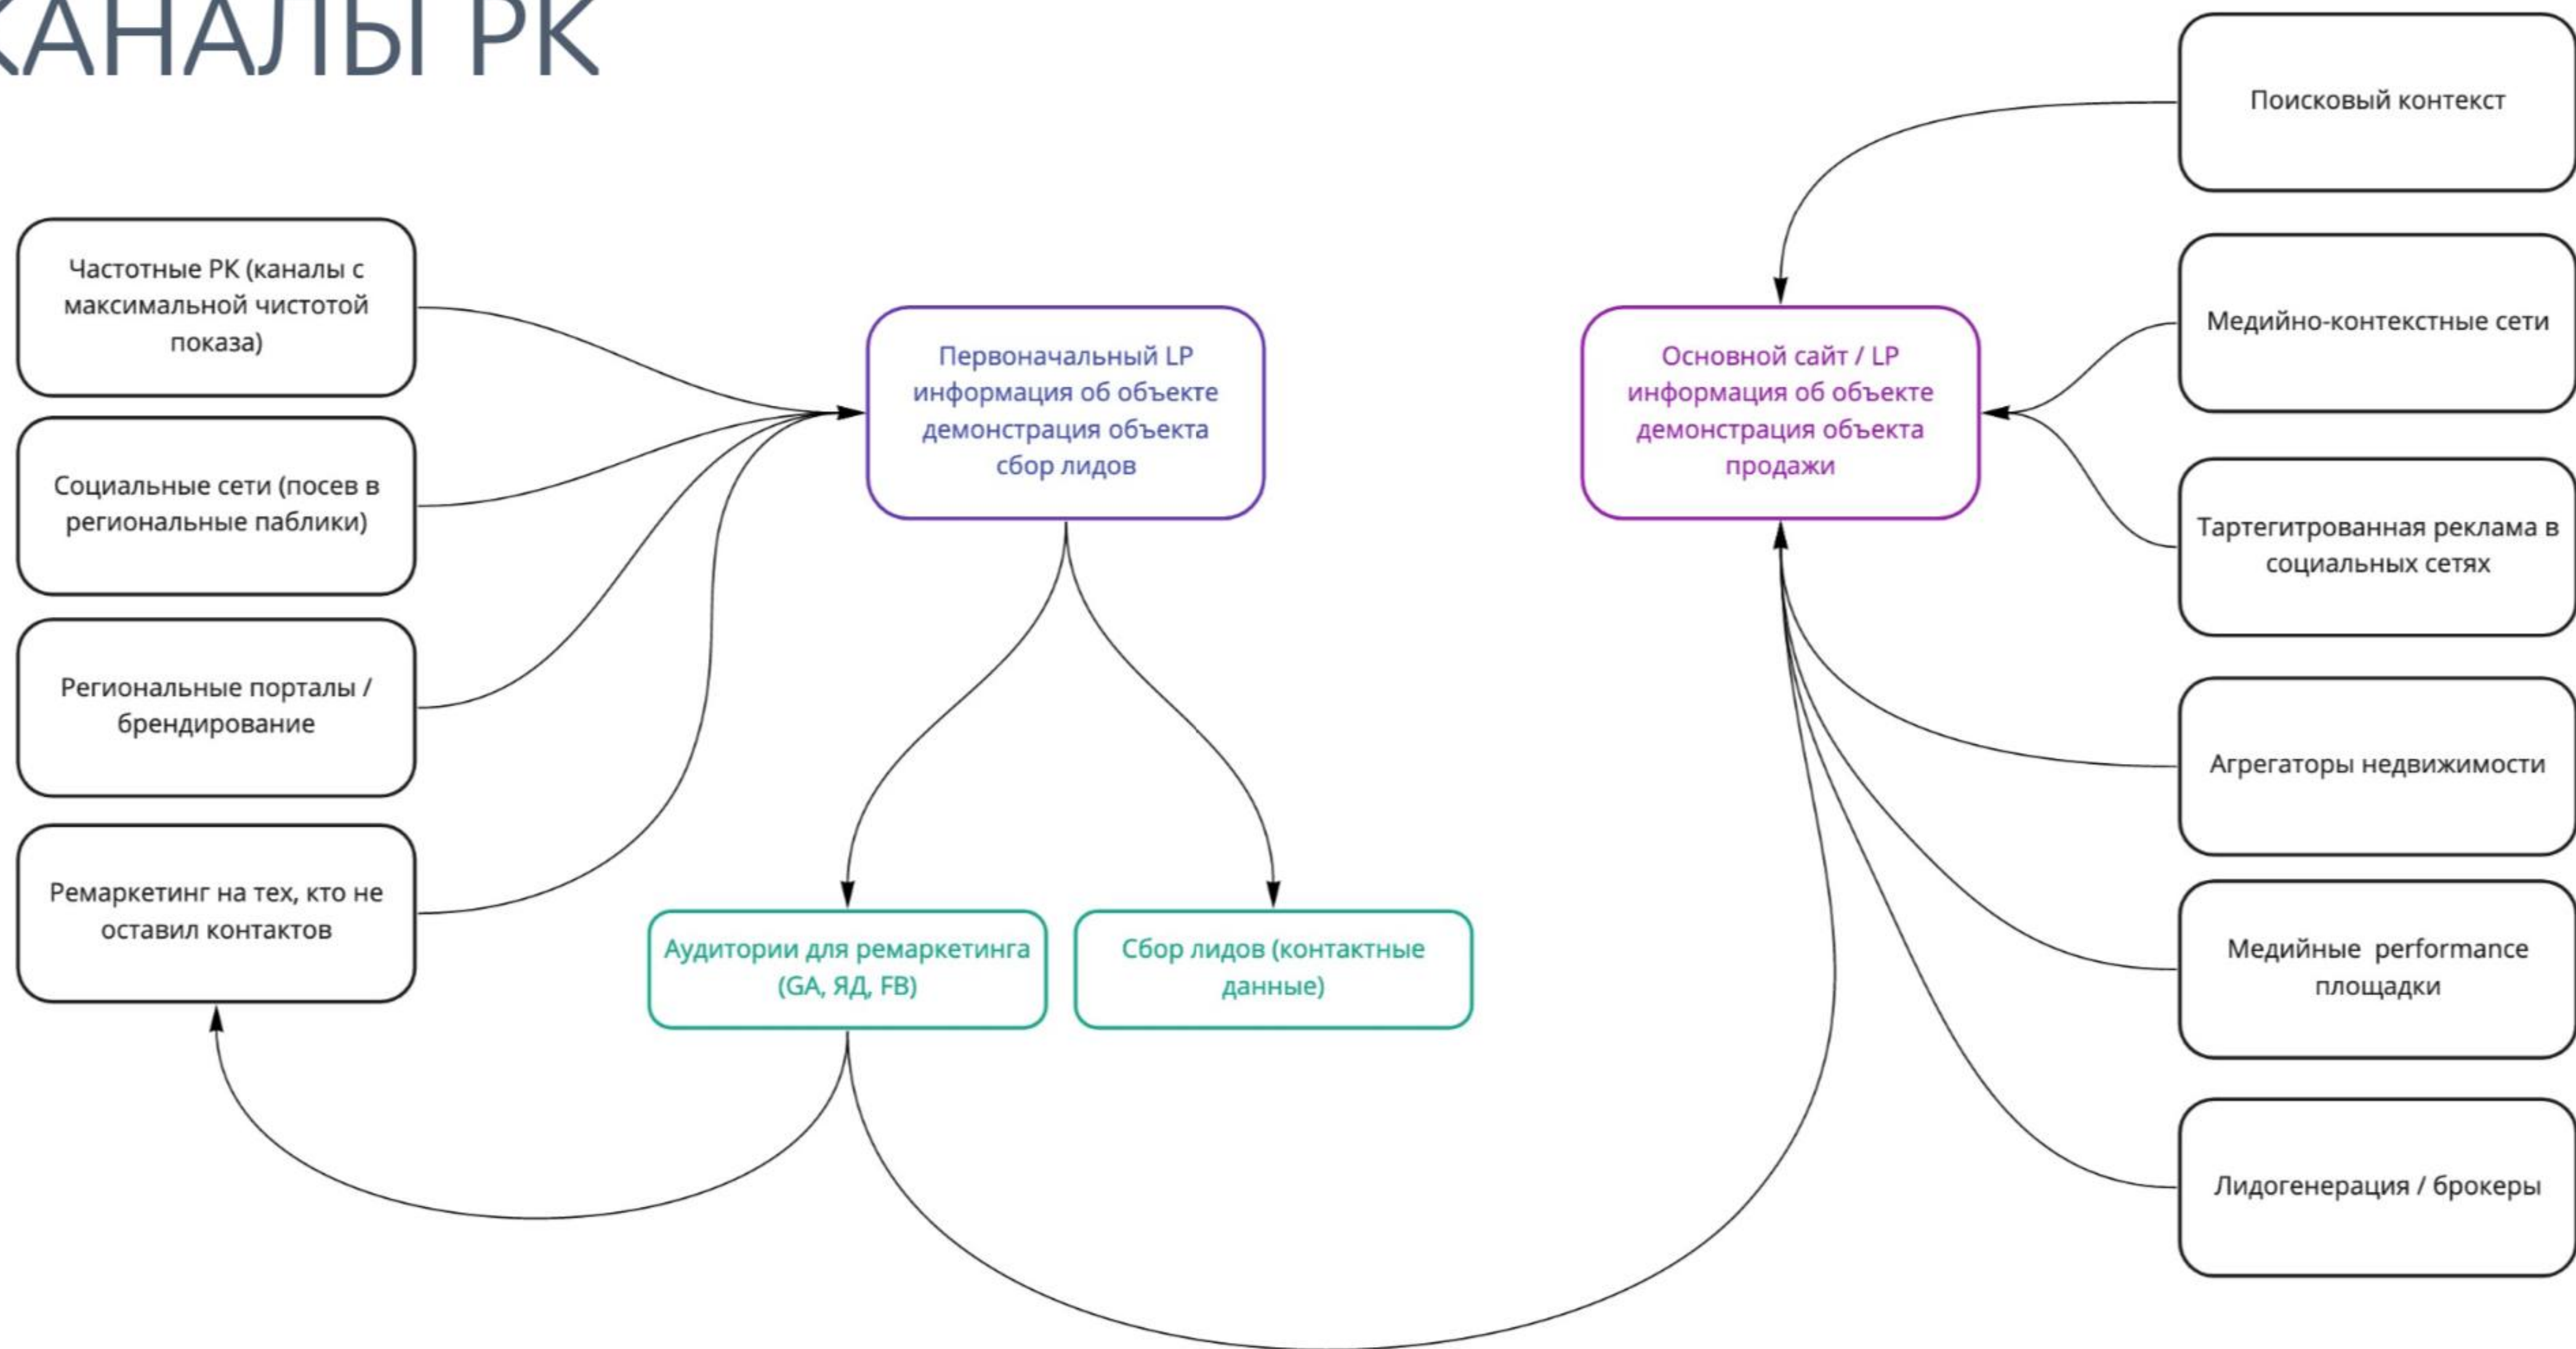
КАНАЛЫ РК

Частотные РК (каналы с максимальной чистотой показа)

Социальные сети (посев в региональные паблики)

Региональные порталы / брендирование

Ремаркетинг на тех, кто не оставил контактов

Первоначальный LP информация об объекте демонстрация объекта сбор лидов

Аудитории для ремаркетинга (GA, ЯД, FB)

Сбор лидов (контактные данные)

Основной сайт / LP информация об объекте демонстрация объекта продажи

Поисковый контекст

Медийно-контекстные сети

Тартегитрованная реклама в социальных сетях

Агрегаторы недвижимости

Медийные performance площадки

Лидогенерация / брокеры